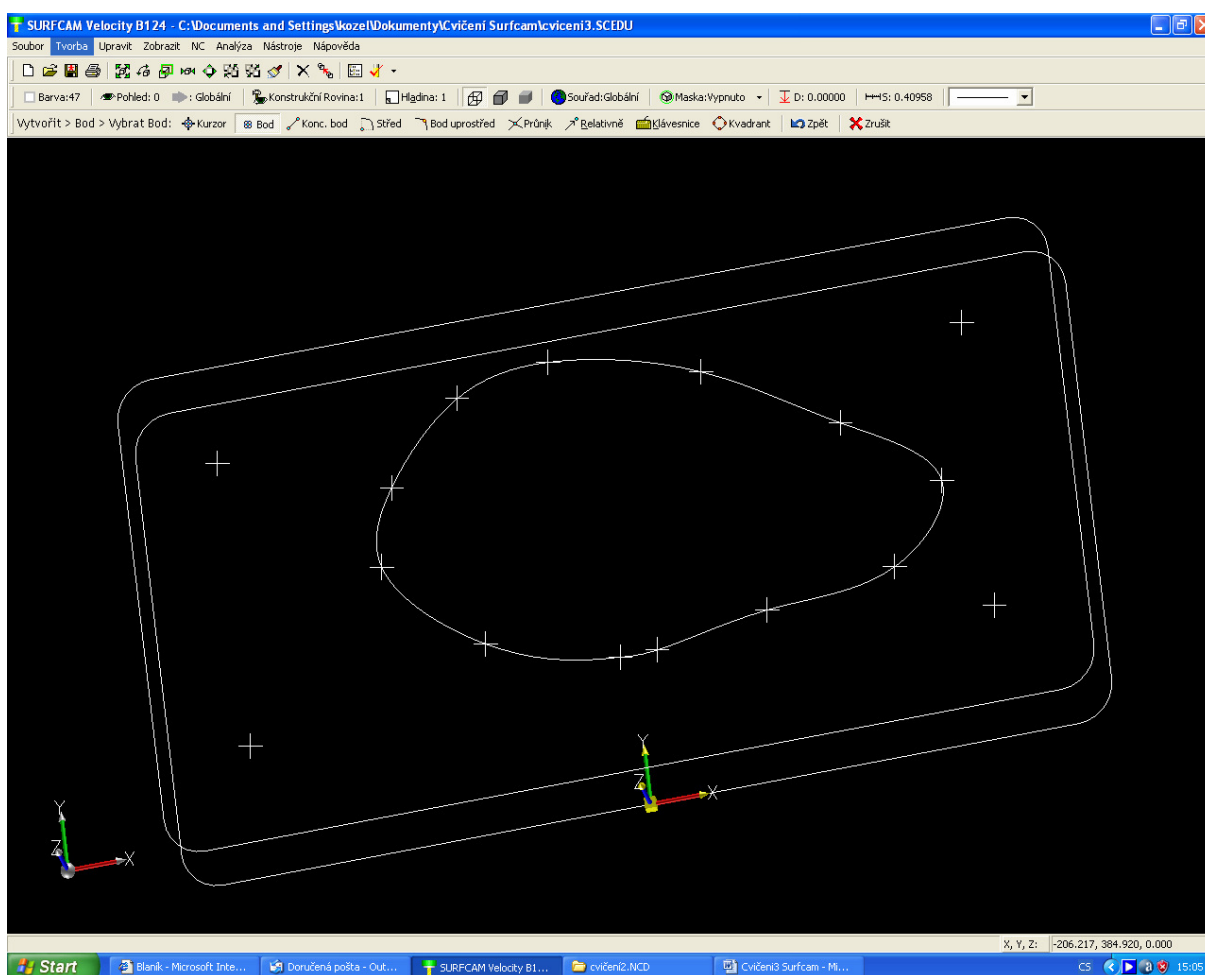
SURFCAM Velocity B124 - C:\Documents and Settings\kozel\Dokumenty\Cvičení Surfcam\cviceni3.SCEDU

Soubor Tvorba Upravit Zobrazit NC Analýza Nástroje Nápověda

Barva:47 Pohled: 0 : Globální Konstrukční Rovina:1 Hladina: 1 Souřad:Globální Maska:Vypnuto D: 0.00000 S: 0.40958

Vytvořit > Bod > Vybrat Bod: Kurzor Bod Konc. bod Střed Bod uprostřed Průnik Relativně Klávesnice Kvadrant Zpět Zrušit

Y
Z
X

Y
Z
X

X, Y, Z: -206.217, 384.920, 0.000

Start Blaník - Microsoft Inte... Doručená pošta - Out... SURFCAM Velocity B1... cvičení2.NCD Cvičení3 Surfcam - Mi... CS 15:05